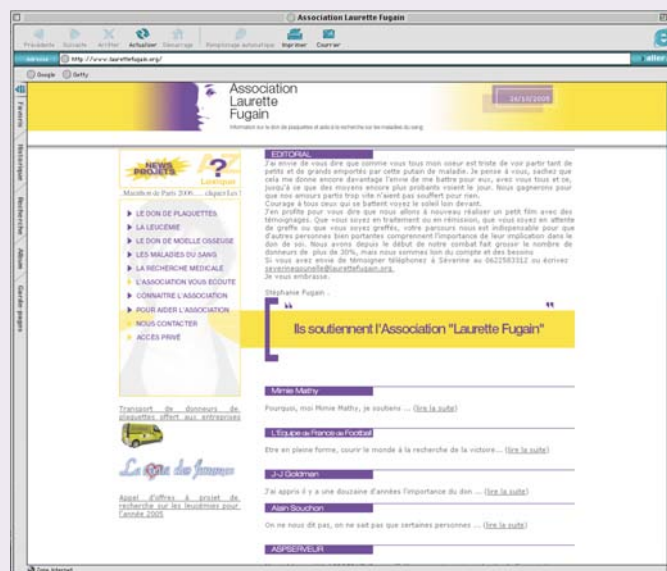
Association Laurette Fugain

Précédente Suivante Arrêter Actualiser Démarrage Remplissage automatique Imprimer Courrier

Adresse http://www.laurettefugain.org/ aller

Google Getty

Favoris Historique Recherche Album Garde-pages

Association Laurette Fugain

Information sur le don de plaquettes et aide à la recherche sur les maladies du sang

26/10/2005

NEWS PROJETS

Marathon de Paris 2006 ... cliquez ici !

LE DON DE PLAQUETTES
LA LEUCÉMIE
LE DON DE MOELLE OSSEUSE
LES MALADIES DU SANG
LA RECHERCHE MÉDICALE
L'ASSOCIATION VOUS ÉCOUTE
CONNAITRE L'ASSOCIATION
POUR AIDER L'ASSOCIATION
NOUS CONTACTER
ACCES PRIVÉ

Transport de donneurs de plaquettes offert aux entreprises

La route des femmes

Appel d'offres à projet de recherche sur les leucémies pour l'année 2005

EDITORIAL

J'ai envie de vous dire que comme vous tous mon coeur est triste de voir partir tant de petits et de grands emportés par cette putain de maladie. Je pense à vous, sachez que cela me donne encore davantage l'envie de me battre pour eux, avec vous tous et ce, jusqu'à ce que des moyens encore plus probants voient le jour. Nous gagnerons pour que nos amours partis trop vite n'aient pas souffert pour rien.
Courage à tous ceux qui se battent voyez le soleil loin devant.
J'en profite pour vous dire que nous allons à nouveau réaliser un petit film avec des témoignages. Que vous soyez en traitement ou en rémission, que vous soyez en attente de greffe ou que vous soyez greffés, votre parcours nous est indispensable pour que d'autres personnes bien portantes comprennent l'importance de leur implication dans le don de soi. Nous avons depuis le début de notre combat fait grossir le nombre de donneurs de plus de 30%, mais nous sommes loin du compte et des besoins
Si vous avez envie de témoigner téléphonez à Séverine au 0622583312 ou écrivez severine@laurettefugain.org.
Je vous embrasse.

Stéphanie Fugain .

Ils soutiennent l'Association "Laurette Fugain"

Mimie Mathy
Pourquoi, moi Mimie Mathy, je soutiens ... (lire la suite)

L'Equipe de France de Football
Etre en pleine forme, courir le monde à la recherche de la victoire... (lire la suite)

J-J Goldman
J'ai appris il y a une douzaine d'années l'importance du don ... (lire la suite)

Alain Souchon
On ne nous dit pas, on ne sait pas que certaines personnes ... (lire la suite)

ASPSERVEUR

Zone Internet